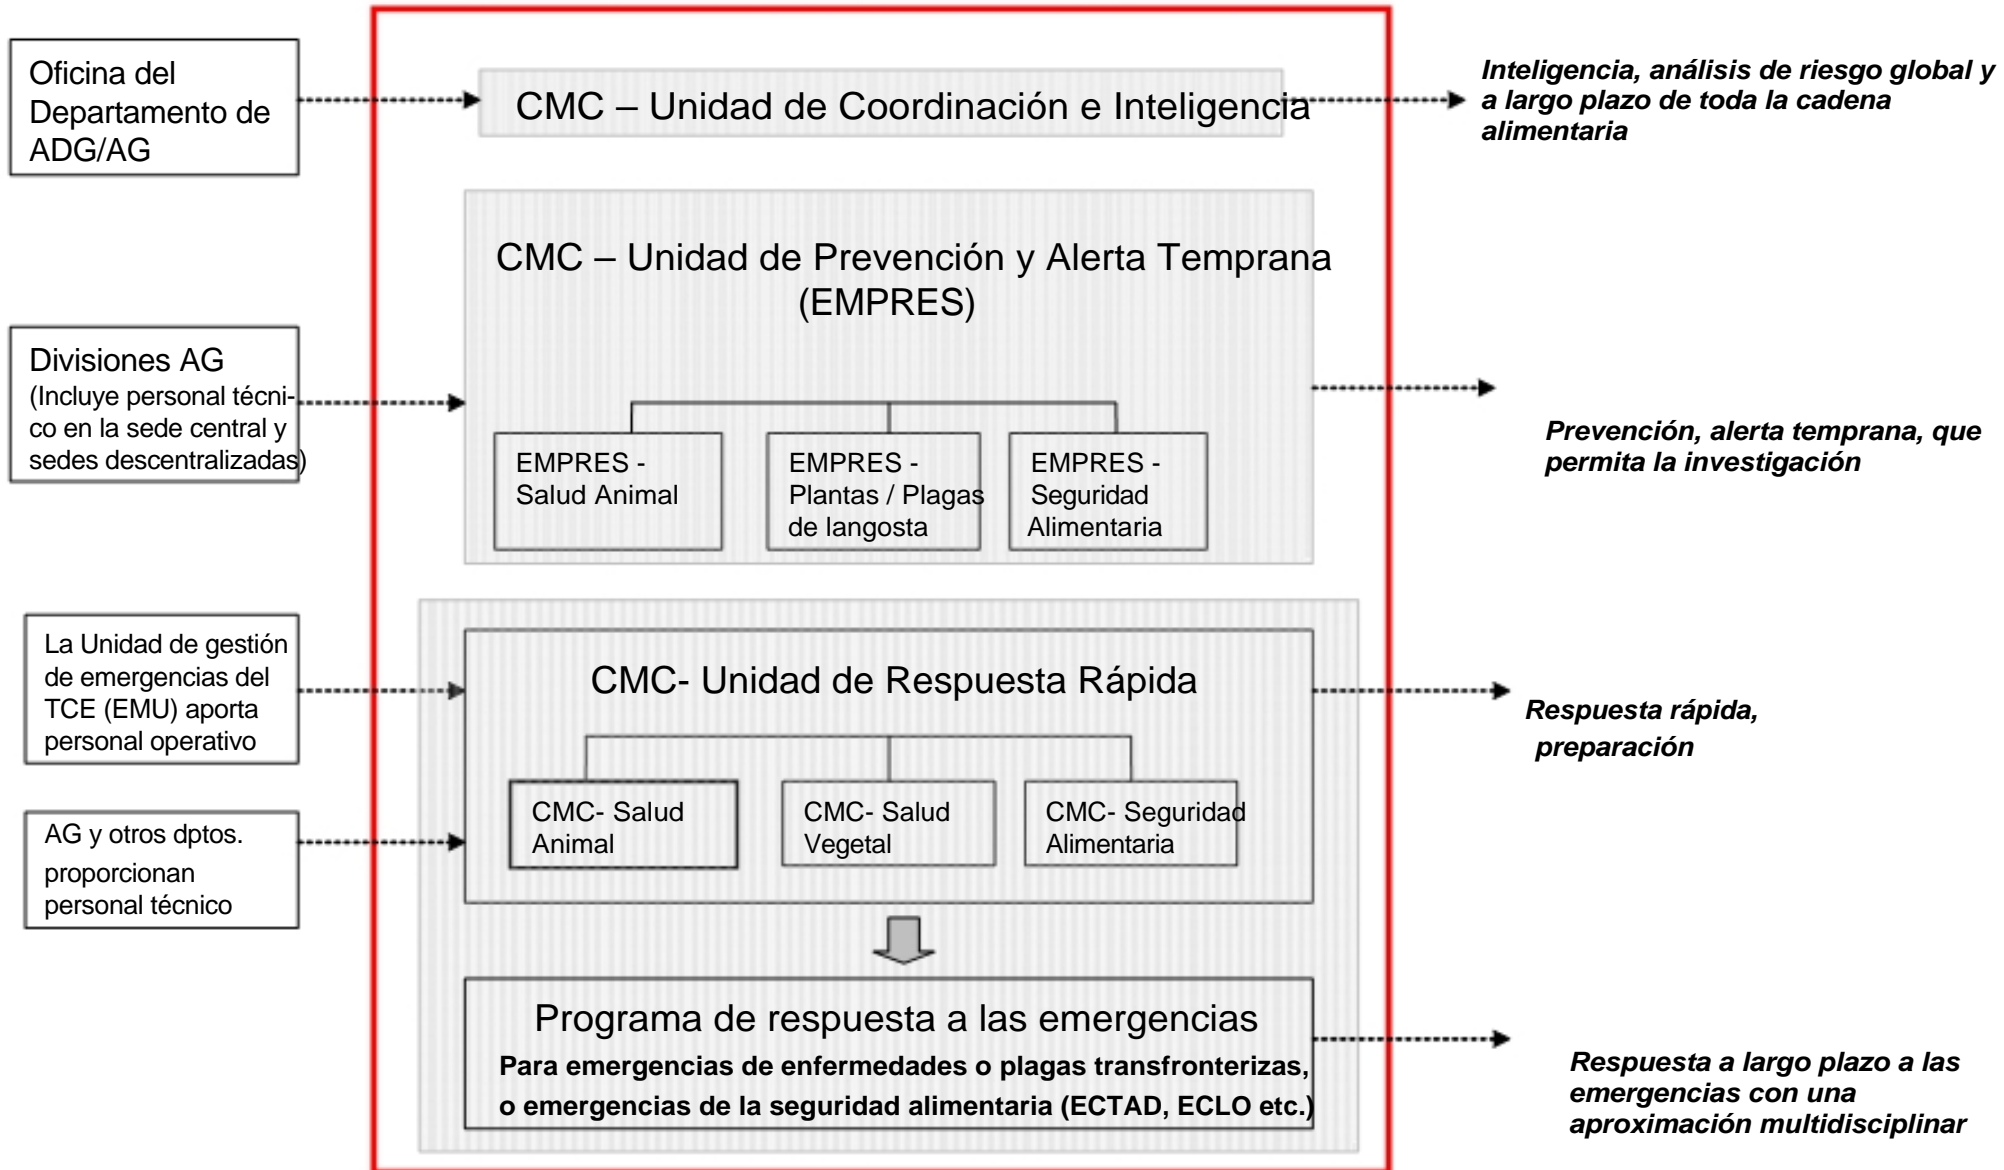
Oficina del Departamento de ADG/AG

CMC – Unidad de Coordinación e Inteligencia

Inteligencia, análisis de riesgo global y a largo plazo de toda la cadena alimentaria

CMC – Unidad de Prevención y Alerta Temprana (EMPRES)

Divisiones AG (Incluye personal técnico en la sede central y sedes descentralizadas)

EMPRES - Salud Animal

EMPRES - Plantas / Plagas de langosta

EMPRES - Seguridad Alimentaria

Prevención, alerta temprana, que permita la investigación

La Unidad de gestión de emergencias del TCE (EMU) aporta personal operativo

CMC- Unidad de Respuesta Rápida

Respuesta rápida, preparación

AG y otros dptos. proporcionan personal técnico

CMC- Salud Animal

CMC- Salud Vegetal

CMC- Seguridad Alimentaria

Programa de respuesta a las emergencias
Para emergencias de enfermedades o plagas transfronterizas, o emergencias de la seguridad alimentaria (ECTAD, ECLO etc.)

Respuesta a largo plazo a las emergencias con una aproximación multidisciplinar